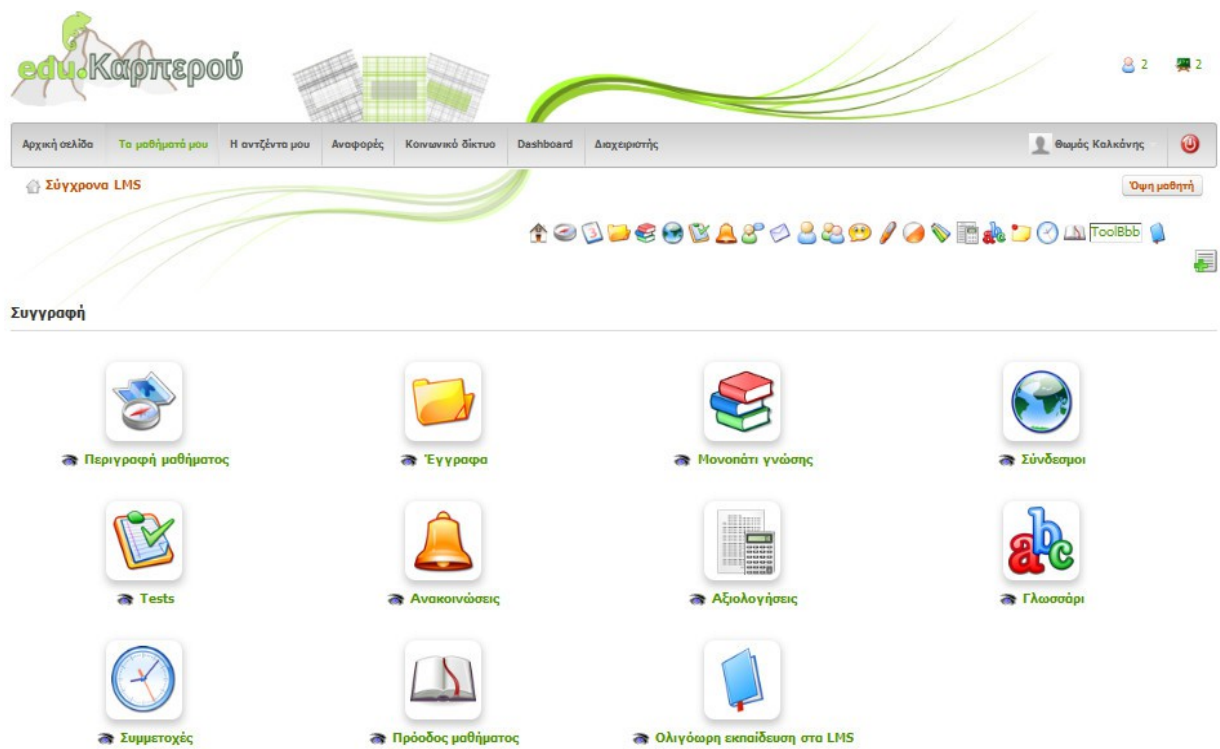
edu.Καρπερού

2 2

Αρχική σελίδα | Τα μαθήματά μου | Η ατζέντα μου | Αναφορές | Κοινωνικό δίκτυο | Dashboard | Διαχειριστής

Θωμάς Καλκάνης

Σύγχρονα LMS

Όψη μαθητή

ToolBbb

Συγγραφή

Περιγραφή μαθήματος

Έγγραφα

Μονοπάτι γνώσης

Σύνδεσμοι

Tests

Ανακοινώσεις

Αξιολογήσεις

Γλωσσάρι

Συμμετοχές

Πρόοδος μαθήματος

Ολιγόωρη εκπαίδευση στα LMS